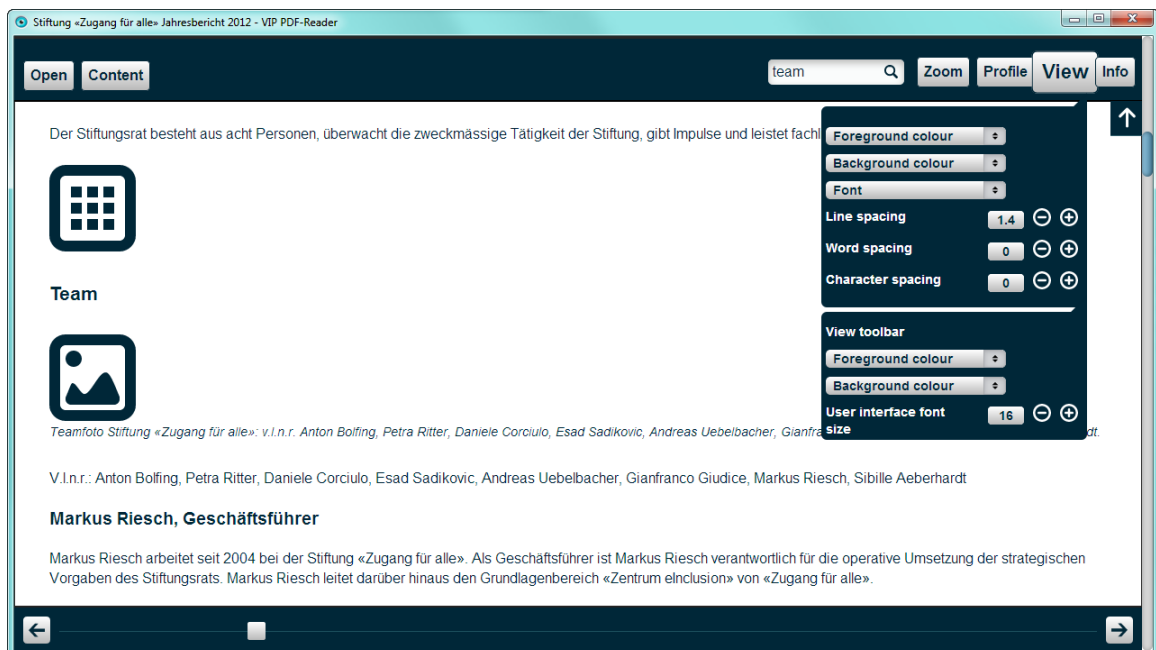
Stiftung «Zugang für alle» Jahresbericht 2012 - VIP PDF-Reader

Open Content

team

Zoom Profile View Info

Der Stiftungsrat besteht aus acht Personen, überwacht die zweckmässige Tätigkeit der Stiftung, gibt Impulse und leistet fachl

Foreground colour
Background colour
Font
Line spacing 1.4
Word spacing 0
Character spacing 0

View toolbar
Foreground colour
Background colour
User interface font size 16

Team

Teamfoto Stiftung «Zugang für alle»: v.l.n.r. Anton Bolfing, Petra Ritter, Daniele Corciulo, Esad Sadikovic, Andreas Uebelbacher, Gianfra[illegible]dt.

V.l.n.r.: Anton Bolfing, Petra Ritter, Daniele Corciulo, Esad Sadikovic, Andreas Uebelbacher, Gianfranco Giudice, Markus Riesch, Sibille Aeberhardt

Markus Riesch, Geschäftsführer

Markus Riesch arbeitet seit 2004 bei der Stiftung «Zugang für alle». Als Geschäftsführer ist Markus Riesch verantwortlich für die operative Umsetzung der strategischen Vorgaben des Stiftungsrats. Markus Riesch leitet darüber hinaus den Grundlagenbereich «Zentrum eInclusion» von «Zugang für alle».